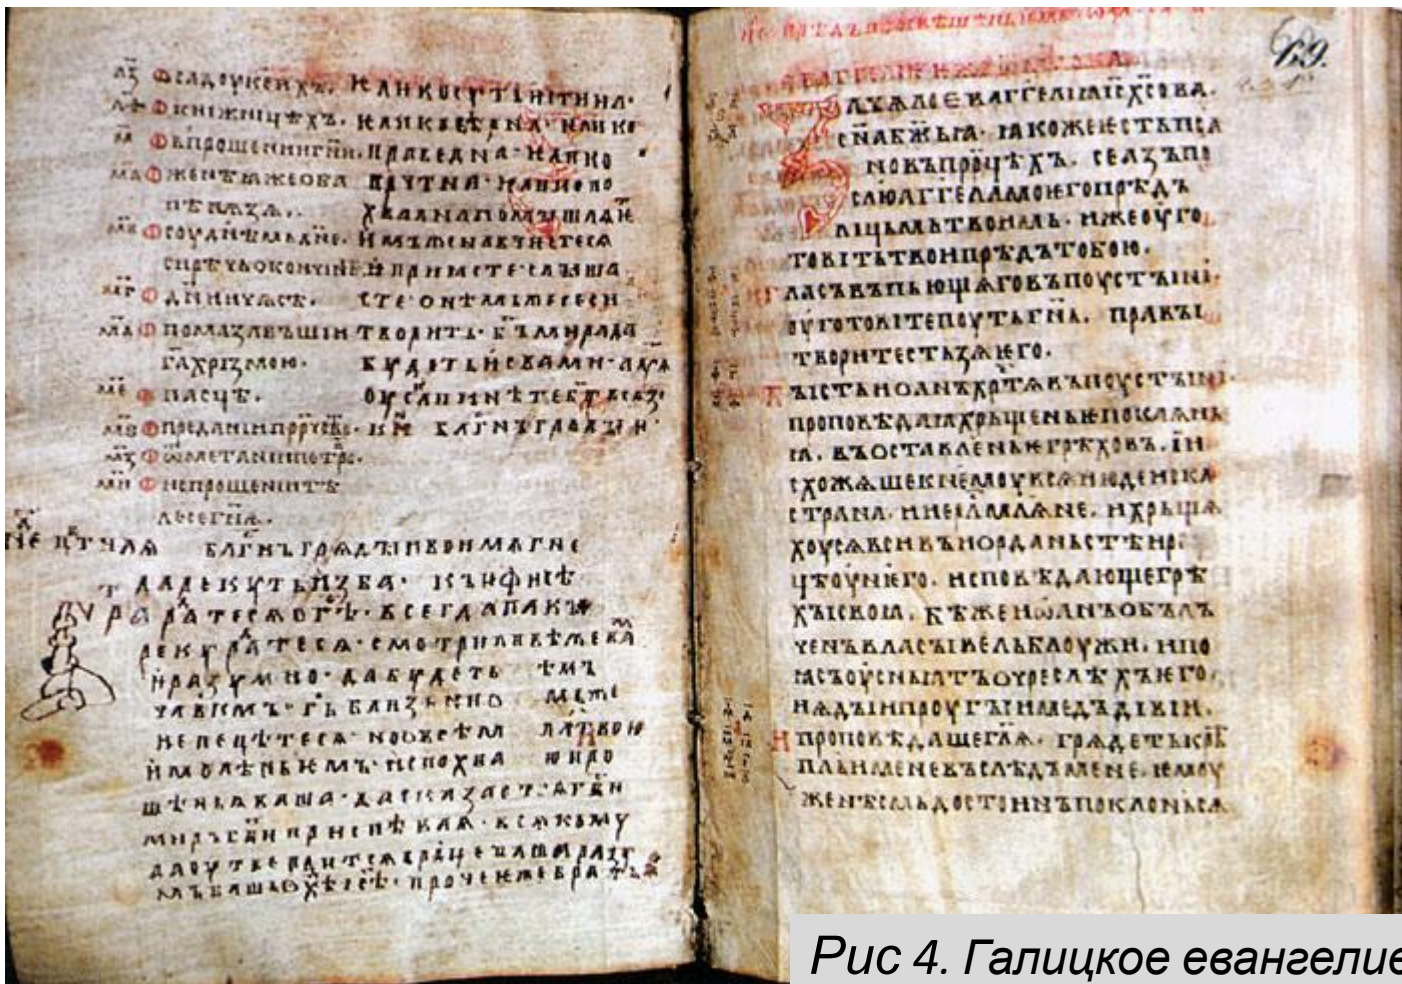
лз Ѡ фарисеихъ. и книжницѣхъ. ꙗко прѣтитиша
лѳ Ѡ книжницѣхъ. ꙗко не прощени
м Ѡ непрощениꙗхъ. праведна. ꙗко
мѧ Ѡ женѣ вдовѣ. прѣтина. ꙗко
пѣнѧза. хвалами
мв Ѡ судищи. и мы же ища
мг Ѡ днии часѣ.
мд Ѡ помазавъши. творити.
гахризмою.
ме Ѡ пасцѣ.
мѕ Ѡ предании
мз Ѡ отметании
ми Ѡ непрощении
ꙗ вѣрнѧ.

Нѣ чтѧ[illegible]
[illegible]

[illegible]

Рис 4. Галицкое евангелие